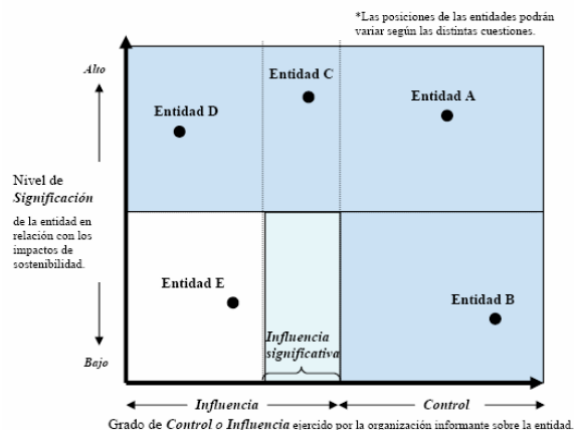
*Las posiciones de las entidades podrán variar según las distintas cuestiones.

Alto

Entidad C

Entidad D

Entidad A

Nivel de Significación de la entidad en relación con los impactos de sostenibilidad.

Entidad E

Entidad B

Influencia significativa

Bajo

Influencia

Control

Grado de Control o Influencia ejercido por la organización informante sobre la entidad.